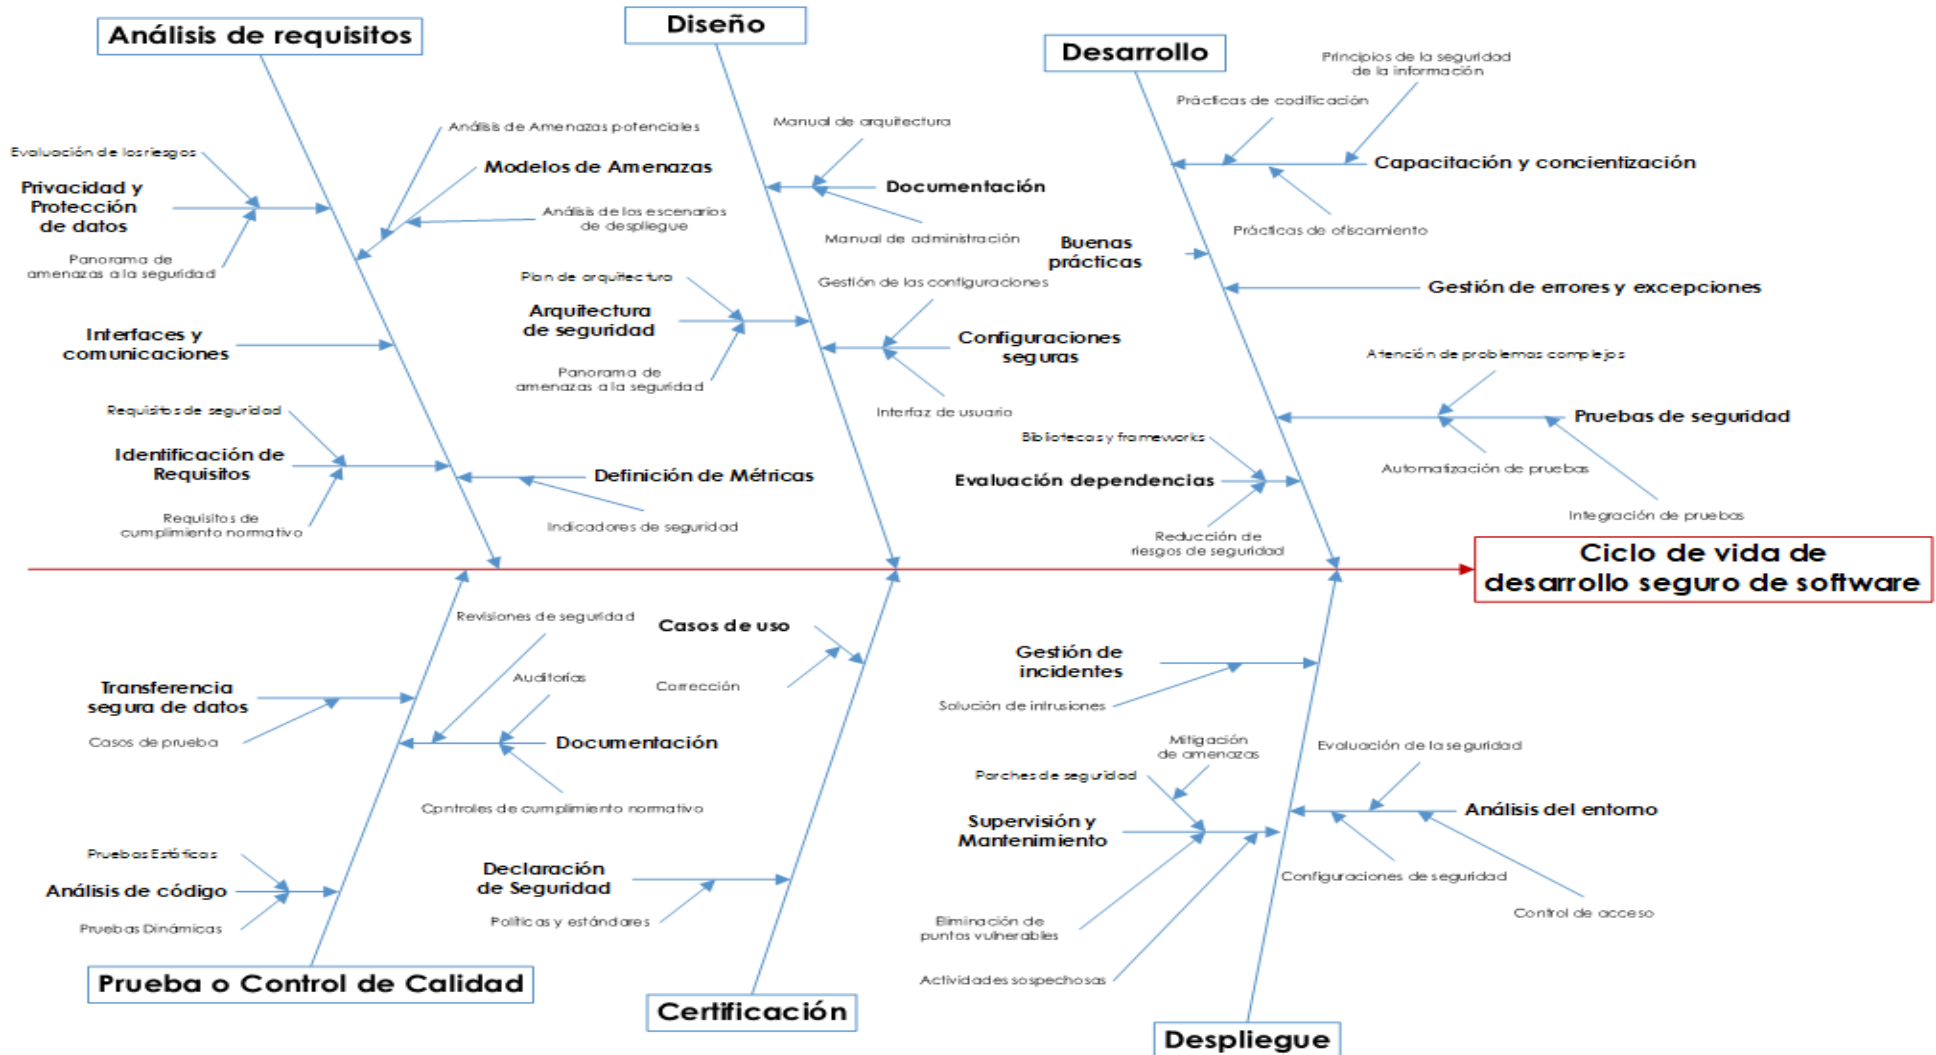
Análisis de requisitos

Diseño

Desarrollo

Evaluación de losriesgos
Privacidad y Protección de datos
Panorama de amenazas a la seguridad

Análisis de Amenazas potenciales
Modelos de Amenazas
Análisis de los escenarios de despliegue

Interfaces y comunicaciones

Requisitos de seguridad
Identificación de Requisitos
Requisitos de cumplimiento normativo

Definición de Métricas
Indicadores de seguridad

Manual de arquitectura
Documentación
Manual de administración

Plan de arquitectura
Arquitectura de seguridad
Panorama de amenazas a la seguridad

Gestión de las configuraciones
Configuraciones seguras
Interfaz de usuario

Principios de la seguridad de la información
Prácticas de codificación
Capacitación y concientización
Prácticas de ofuscamiento

Buenas prácticas

Gestión de errores y excepciones

Atención de problemas complejos
Pruebas de seguridad
Automatización de pruebas
Integración de pruebas

Bibliotecas y frameworks
Evaluación dependencias
Reducción de riesgos de seguridad

Ciclo de vida de desarrollo seguro de software

Revisiones de seguridad
Auditorías
Documentación
Controles de cumplimiento normativo

Transferencia segura de datos
Casos de prueba

Casos de uso
Corrección

Pruebas Estáticos
Análisis de código
Pruebas Dinámicas

Declaración de Seguridad
Políticas y estándares

Prueba o Control de Calidad

Certificación

Gestión de incidentes
Solución de intrusiones

Mitigación de amenazas
Parches de seguridad
Supervisión y Mantenimiento
Eliminación de puntos vulnerables
Actividades sospechosas

Evaluación de la seguridad
Análisis del entorno
Configuraciones de seguridad
Control de acceso

Despliegue